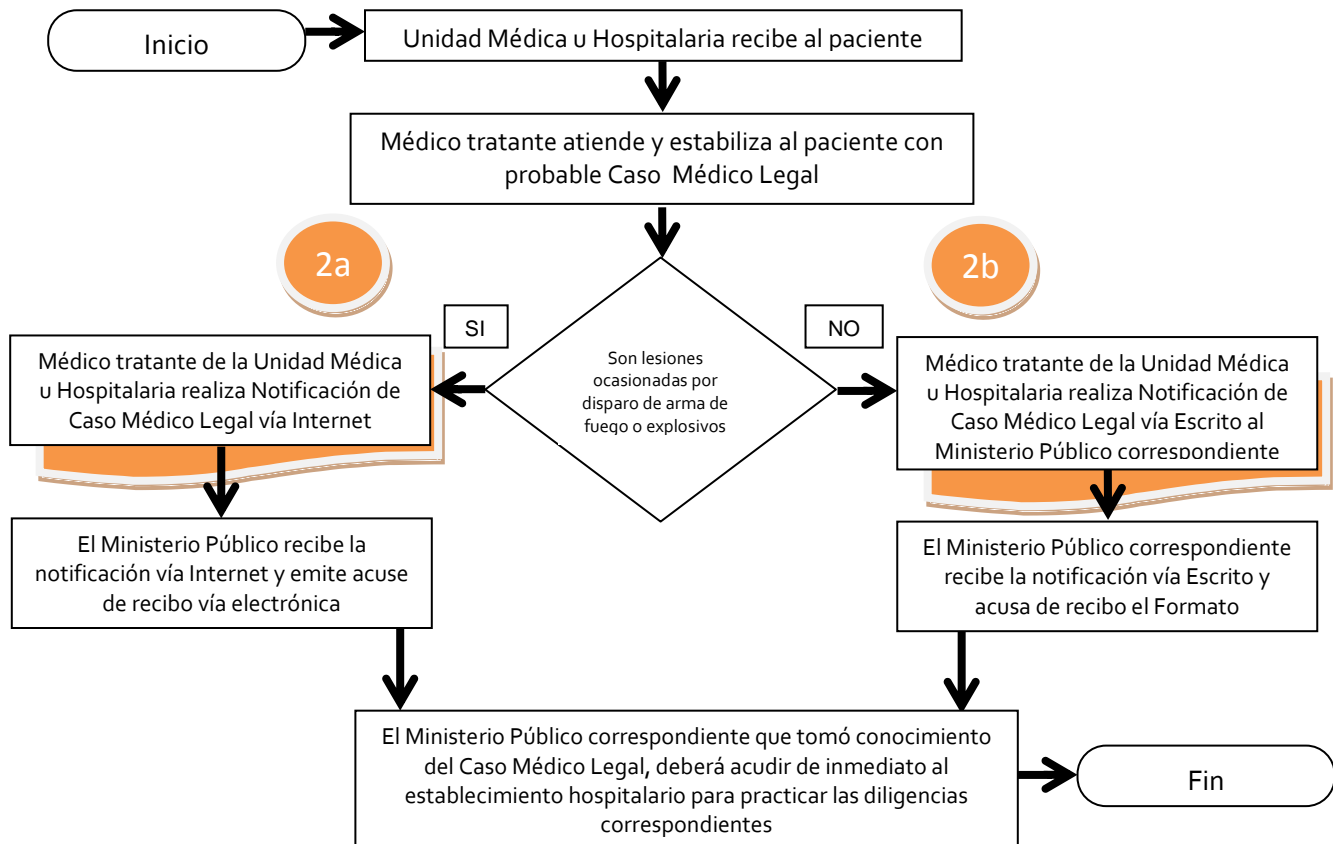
Inicio

Unidad Médica u Hospitalaria recibe al paciente

Médico tratante atiende y estabiliza al paciente con probable Caso Médico Legal

2a

2b

SI

NO

Son lesiones ocasionadas por disparo de arma de fuego o explosivos

Médico tratante de la Unidad Médica u Hospitalaria realiza Notificación de Caso Médico Legal vía Internet

Médico tratante de la Unidad Médica u Hospitalaria realiza Notificación de Caso Médico Legal vía Escrito al Ministerio Público correspondiente

El Ministerio Público recibe la notificación vía Internet y emite acuse de recibo vía electrónica

El Ministerio Público correspondiente recibe la notificación vía Escrito y acusa de recibo el Formato

El Ministerio Público correspondiente que tomó conocimiento del Caso Médico Legal, deberá acudir de inmediato al establecimiento hospitalario para practicar las diligencias correspondientes

Fin